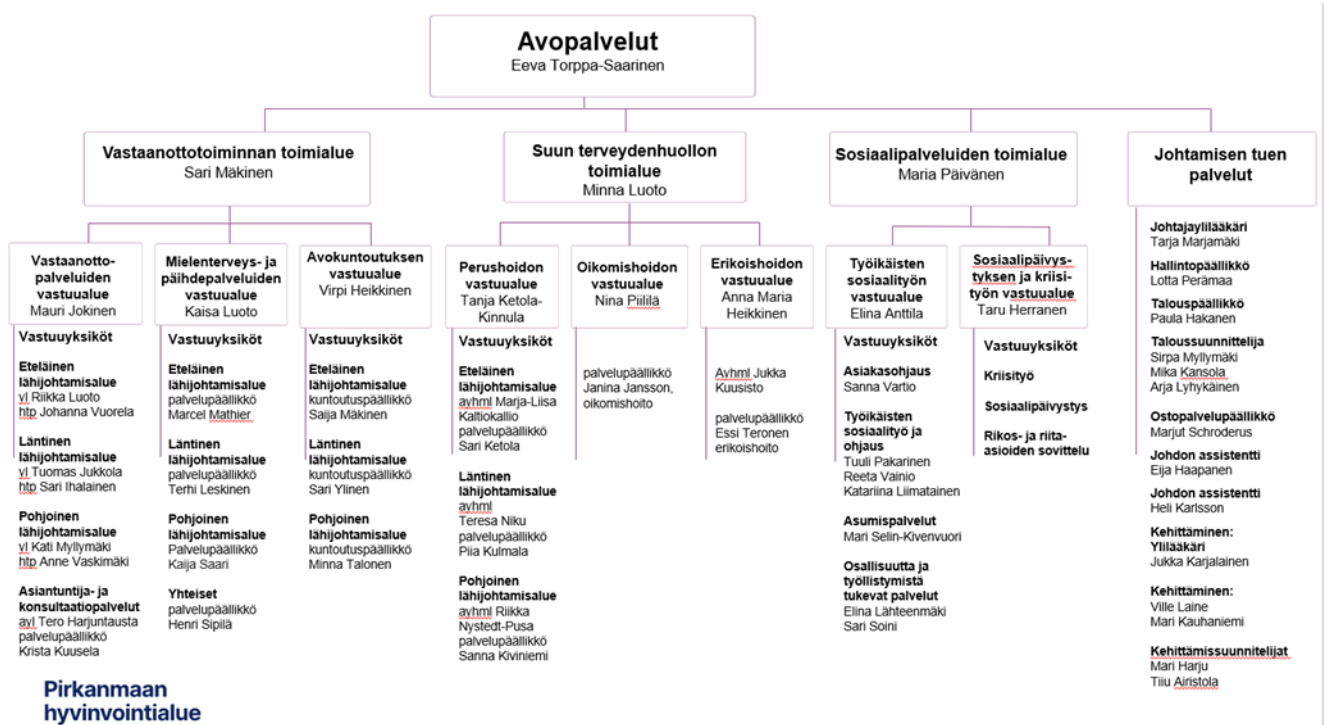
Avopalvelut
Eeva Torppa-Saarinen

Vastaanottotoiminnan toimialue
Sari Mäkinen

Vastaanottopalveluiden vastuualue
Mauri Jokinen

Vastuuyksiköt

Eteläinen lähijohtamisalue
vl Riikka Luoto
htp Johanna Vuorela

Läntinen lähijohtamisalue
vl Tuomas Jukkola
htp Sari Ihalainen

Pohjoinen lähijohtamisalue
vl Kati Myllymäki
htp Anne Vaskimäki

Asiantuntija- ja konsultaatiopalvelut
avl Tero Harjuntausta
palvelupäällikkö
Krista Kuusela

Mielenterveys- ja päihdepalveluiden vastuualue
Kaisa Luoto

Vastuuyksiköt

Eteläinen lähijohtamisalue
palvelupäällikkö
Marcel Mathier

Läntinen lähijohtamisalue
palvelupäällikkö
Terhi Leskinen

Pohjoinen lähijohtamisalue
Palvelupäällikkö
Kaija Saari

Yhteiset
palvelupäällikkö
Henri Sipilä

Avokuntoutuksen vastuualue
Virpi Heikkinen

Vastuuyksiköt

Eteläinen lähijohtamisalue
kuntoutuspäällikkö
Saija Mäkinen

Läntinen lähijohtamisalue
kuntoutuspäällikkö
Sari Ylinen

Pohjoinen lähijohtamisalue
kuntoutuspäällikkö
Minna Talonen

Suun terveydenhuollon toimialue
Minna Luoto

Perushoidon vastuualue
Tanja Ketola-Kinnula

Vastuuyksiköt

Eteläinen lähijohtamisalue
ayhml Marja-Liisa Kaltiokallio
palvelupäällikkö
Sari Ketola

Läntinen lähijohtamisalue
ayhml
Teresa Niku
palvelupäällikkö
Piia Kulmala

Pohjoinen lähijohtamisalue
ayhml Riikka Nystedt-Pusa
palvelupäällikkö
Sanna Kiviniemi

Oikomishoidon vastuualue
Nina Piililä

palvelupäällikkö
Janina Jansson, oikomishoito

Erikoishoidon vastuualue
Anna Maria Heikkinen

Ayhml Jukka Kuusisto

palvelupäällikkö
Essi Teronen
erikoishoito

Sosiaalipalveluiden toimialue
Maria Päivänen

Työikäisten sosiaalityön vastuualue
Elina Anttila

Vastuuyksiköt

Asiakasohjaus
Sanna Vartio

Työikäisten sosiaalityö ja ohjaus
Tuuli Pakarinen
Reeta Vainio
Katariina Liimatainen

Asumispalvelut
Mari Selin-Kivenvuori

Osallisuutta ja työllistymistä tukevat palvelut
Elina Lähteenmäki
Sari Soini

Sosiaalipäivystyksen ja kriisityön vastuualue
Taru Herranen

Vastuuyksiköt

Kriisityö

Sosiaalipäivystys

Rikos- ja riita-asioiden sovittelu

Johtamisen tuen palvelut

Johtajaylilääkäri
Tarja Marjamäki

Hallintopäällikkö
Lotta Perämaa

Talouspäällikkö
Paula Hakanen

Taloussuunnittelija
Sirpa Myllymäki
Mika Kansola
Arja Lyhykäinen

Ostopalvelupäällikkö
Marjut Schroderus

Johdon assistentti
Eija Haapanen

Johdon assistentti
Heli Karlsson

Kehittäminen: Ylilääkäri
Jukka Karjalainen

Kehittäminen:
Ville Laine
Mari Kauhaniemi

Kehittämissuunnitelijat
Mari Harju
Tiiu Airistola

Pirkanmaan hyvinvointialue